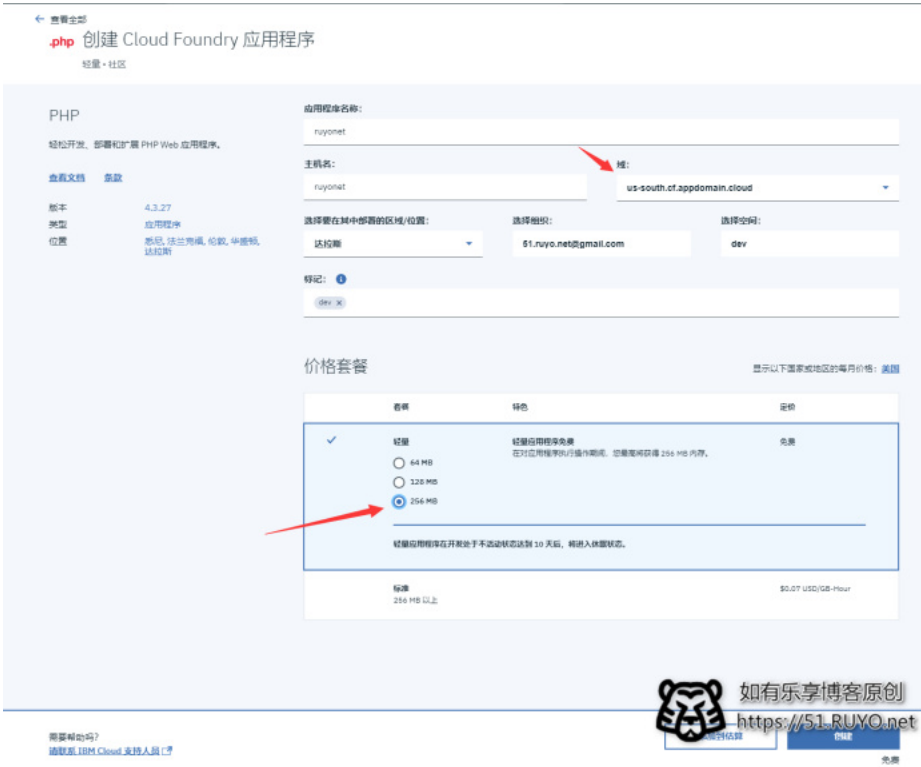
← 查看全部

.php 创建 Cloud Foundry 应用程序

轻量 • 社区

PHP

轻松开发、部署和扩展 PHP Web 应用程序。

查看文档 条款

| | |
|---|---|
| 版本 | 4.3.27 |
| 类型 | 应用程序 |
| 位置 | 悉尼, 法兰克福, 伦敦, 华盛顿, 达拉斯 |

应用程序名称:

ruyonet

主机名:

ruyonet

域:

us-south.cf.appdomain.cloud

选择要在其中部署的区域/位置:

达拉斯

选择组织:

51.ruyo.net@gmail.com

选择空间:

dev

标记:

dev ×

价格套餐

显示以下国家或地区的每月价格: 美国

| | 套餐 | 特色 | 定价 |
|---|---|---|---|
| ✓ | 轻量<br>64 MB<br>128 MB<br>256 MB | 轻量应用程序免费<br>在对应用程序执行操作期间，您最高将获得 256 MB 内存。 | 免费 |
| | 轻量应用程序在开发处于不活动状态达到 10 天后，将进入休眠状态。 | | |
| | 标准<br>256 MB 以上 | | $0.07 USD/GB-Hour |

需要帮助吗?

请联系 IBM Cloud 支持人员

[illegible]到估算

创建

免费

如有乐享博客原创

https://51.RUYO.net